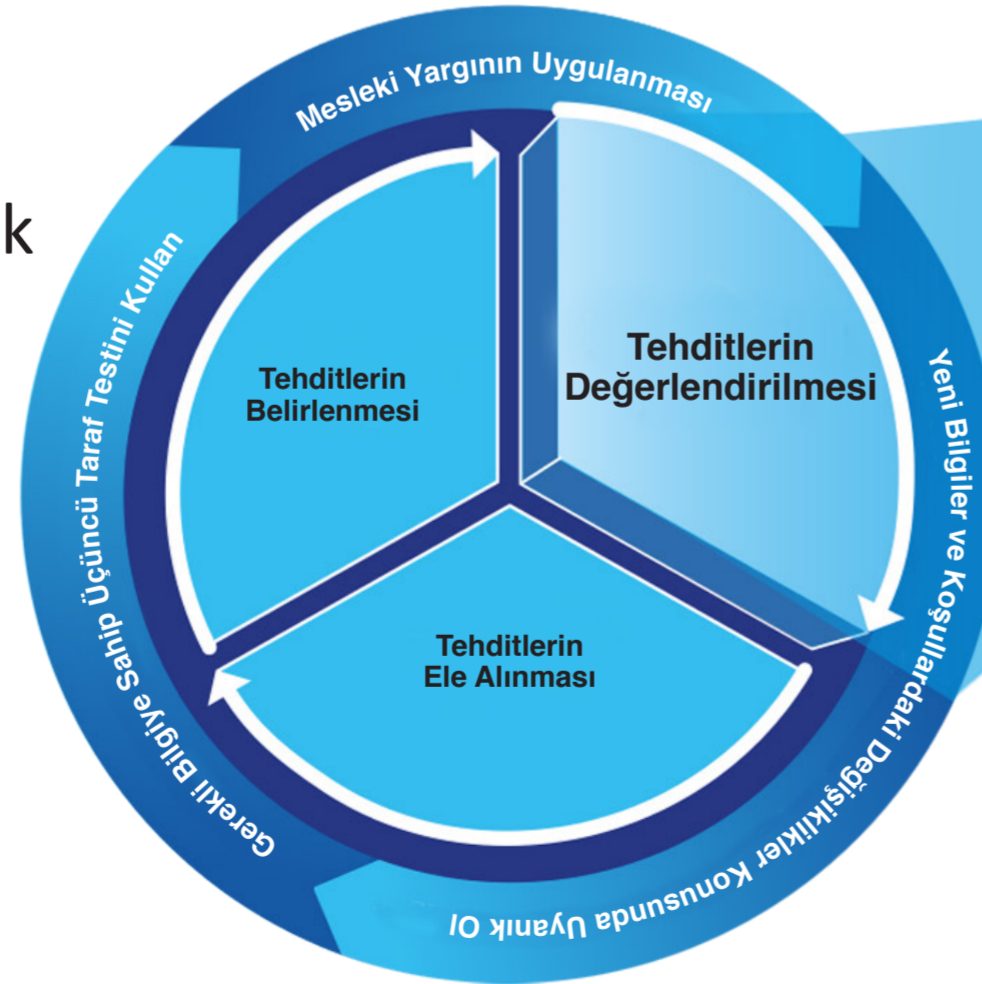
k

Mesleki Yargının Uygulanması

Tehditlerin Belirlenmesi

Tehditlerin Değerlendirilmesi

Tehditlerin Ele Alınması

Yeni Bilgiler ve Koşullardaki Değişiklikler Konusunda Uyanık Ol

Gerekli Bilgiye Sahip Üçüncü Taraf Testini Kullan